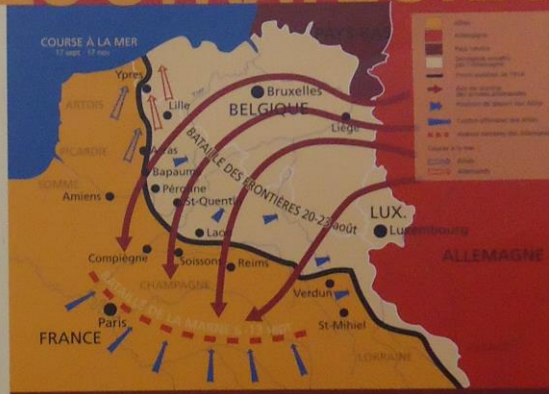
COURSE À LA MER
17 sept. - 17 nov.

Ypres
Lille
ARTOIS
PICARDIE
Arras
Bapaume
SOMME
Amiens
Péronne
St-Quentin
Laon
Compiègne
Soissons
Reims
CHAMPAGNE
Paris
FRANCE
BATAILLE DE LA MARNE 6 - 13 sept.
Verdun
St-Mihiel
LORRAINE
Bruxelles
BELGIQUE
Liège
BATAILLE DES FRONTIÈRES 20-23 août
LUX.
Luxembourg
ALLEMAGNE
PAYS-BAS
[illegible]